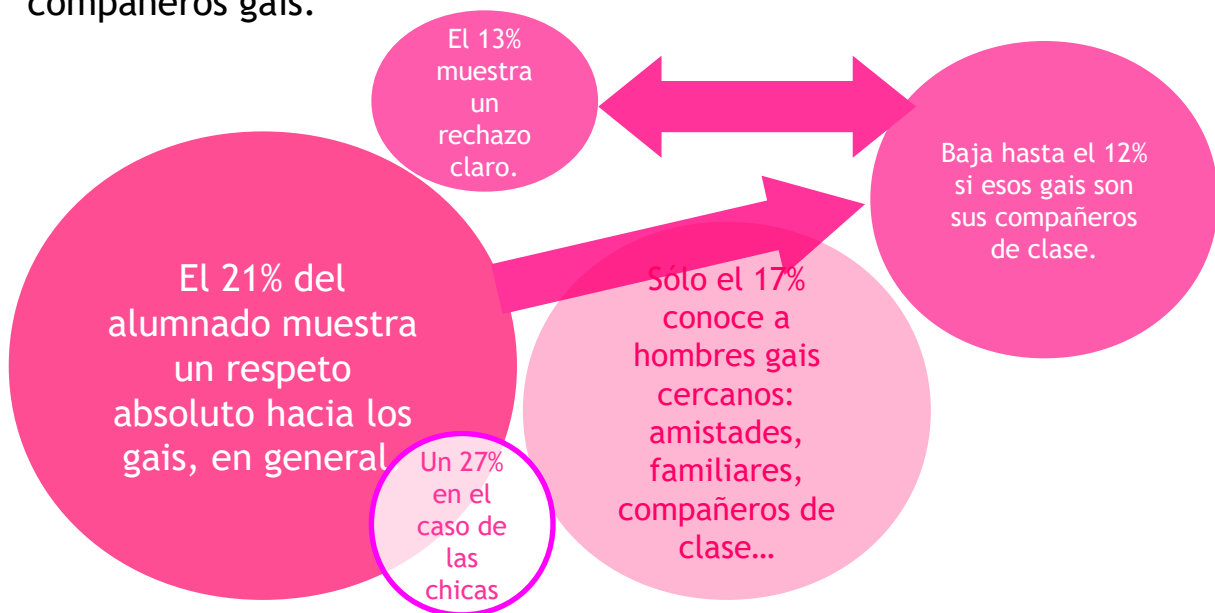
compañeros gais.

El 13% muestra un rechazo claro.

Baja hasta el 12% si esos gais son sus compañeros de clase.

El 21% del alumnado muestra un respeto absoluto hacia los gais, en general.

Sólo el 17% conoce a hombres gais cercanos: amistades, familiares, compañeros de clase…

Un 27% en el caso de las chicas